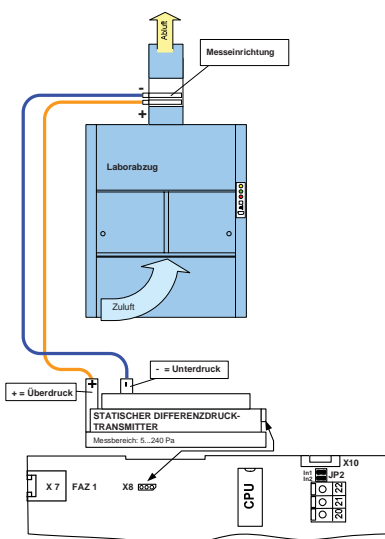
Abluft

Messeinrichtung

-

+

Laborabzug

Zuluft

- = Unterdruck

+ = Überdruck

+

-

STATISCHER DIFFERENZDRUCK-TRANSMITTER

Messbereich: 5...240 Pa

X 7

FAZ 1

X8

CPU

In1
In2

JP2

X10

20 21 22